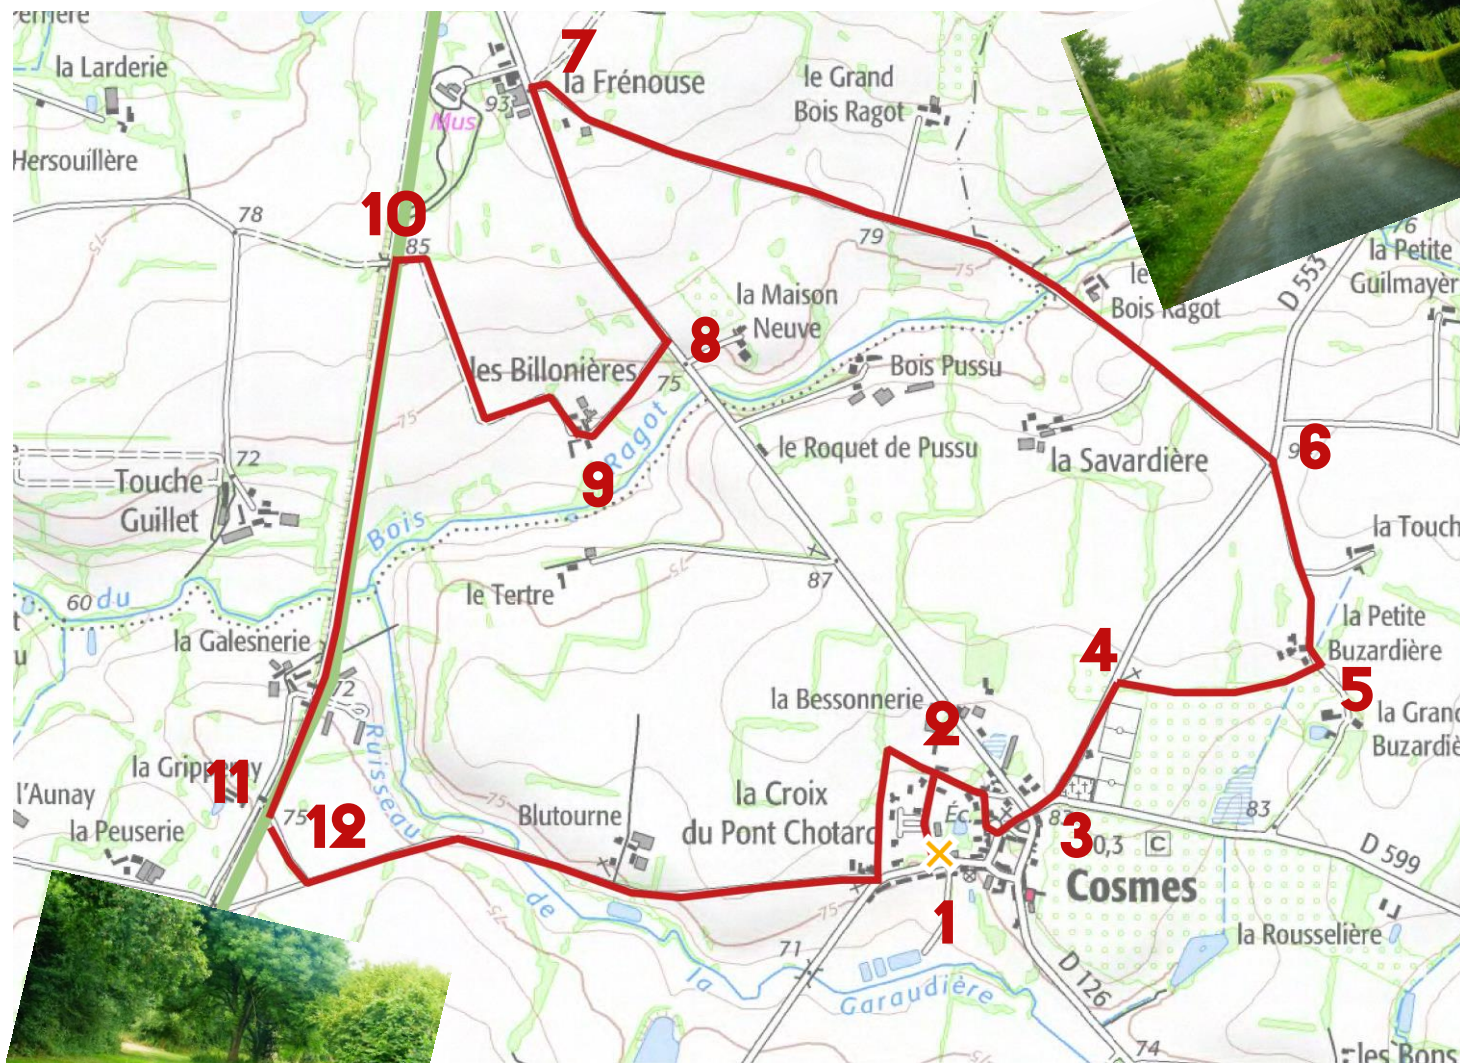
erriere
la Larderie
Hersouillère
78
10
85
7
93
Mus
la Frénouse
le Grand
Bois Ragot
79
75
le
Bois Ragot
76
la Petite
Guilmayer
D 553
la Maison
Neuve
8
Bois Pussu
les Billonières
75
Ragot
9
le Roquet de Pussu
la Savardière
6
9
la Touch
Touche
Guillet
72
Bois
le Tertre
87
60 du
la Galesnerie
72
la Petite
Buzardière
4
5
la Grand
Buzardiè
la Bessonnerie
2
Ruisseau
la Gripp ry
11
l'Aunay
la Peuserie
75
12
75
Blutourne
la Croix
du Pont Chotard
Éc
8
3
0,3
C
Cosmes
83
D 599
1
71
de
la
Garaudière
75
D 126
la Rousselière
74
les Bons